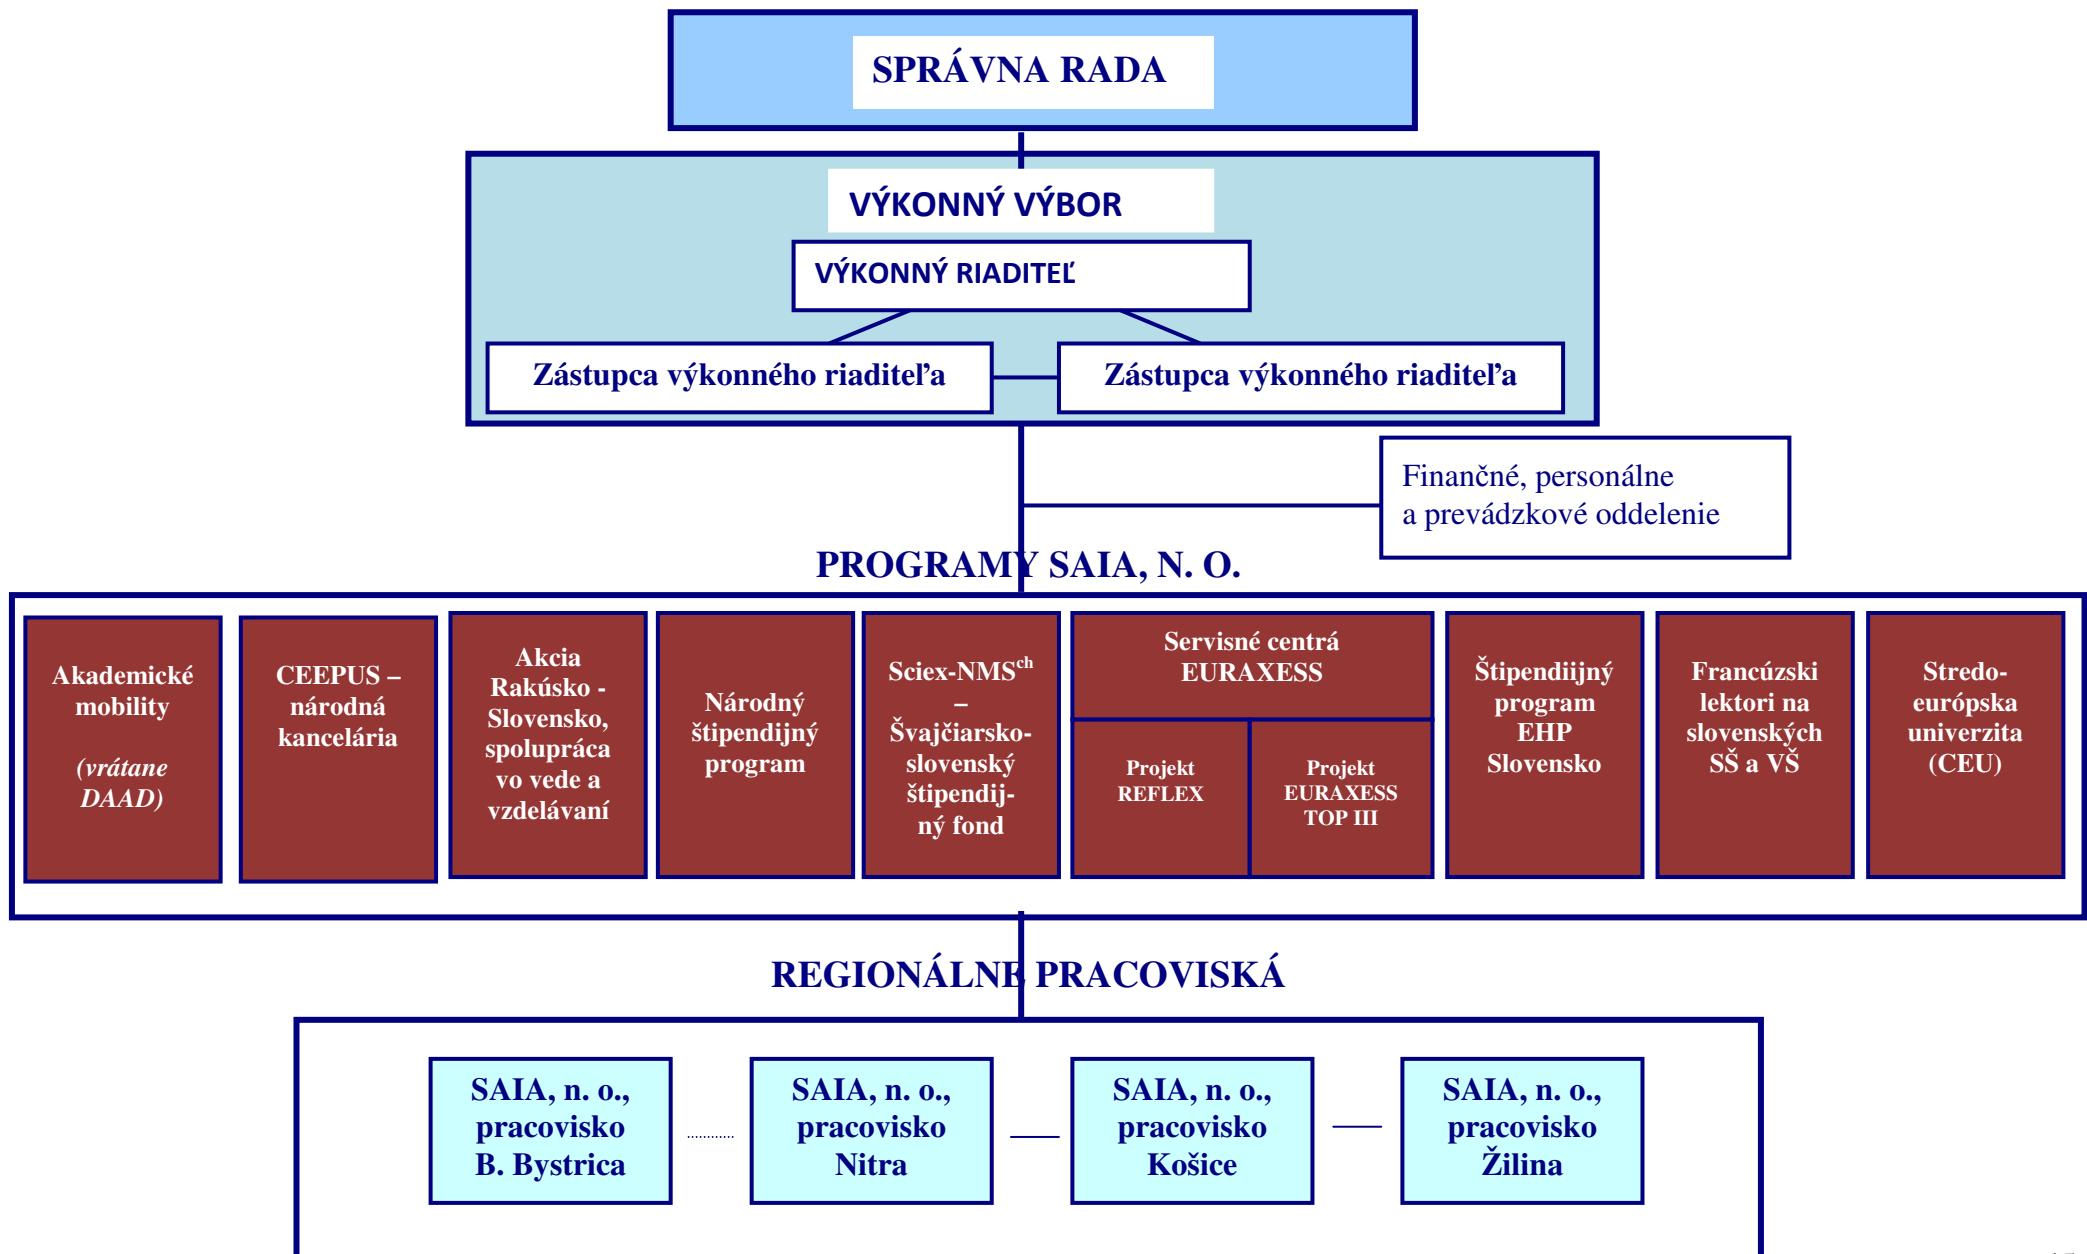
SPRÁVNA RADA

VÝKONNÝ VÝBOR

VÝKONNÝ RIADITEĽ

Zástupca výkonného riaditeľa

Zástupca výkonného riaditeľa

Finančné, personálne a prevádzkové oddelenie

PROGRAMY SAIA, N. O.

Akademické mobility (vrátane DAAD)

CEEPUS – národná kancelária

Akcia Rakúsko - Slovensko, spolupráca vo vede a vzdelávaní

Národný štipendijný program

Sciex-NMS$^{ch}$ – Švajčiarsko-slovenský štipendijný fond

Servisné centrá EURAXESS

Projekt REFLEX

Projekt EURAXESS TOP III

Štipendijný program EHP Slovensko

Francúzski lektori na slovenských SŠ a VŠ

Stredo-európska univerzita (CEU)

REGIONÁLNE PRACOVISKÁ

SAIA, n. o., pracovisko B. Bystrica

SAIA, n. o., pracovisko Nitra

SAIA, n. o., pracovisko Košice

SAIA, n. o., pracovisko Žilina